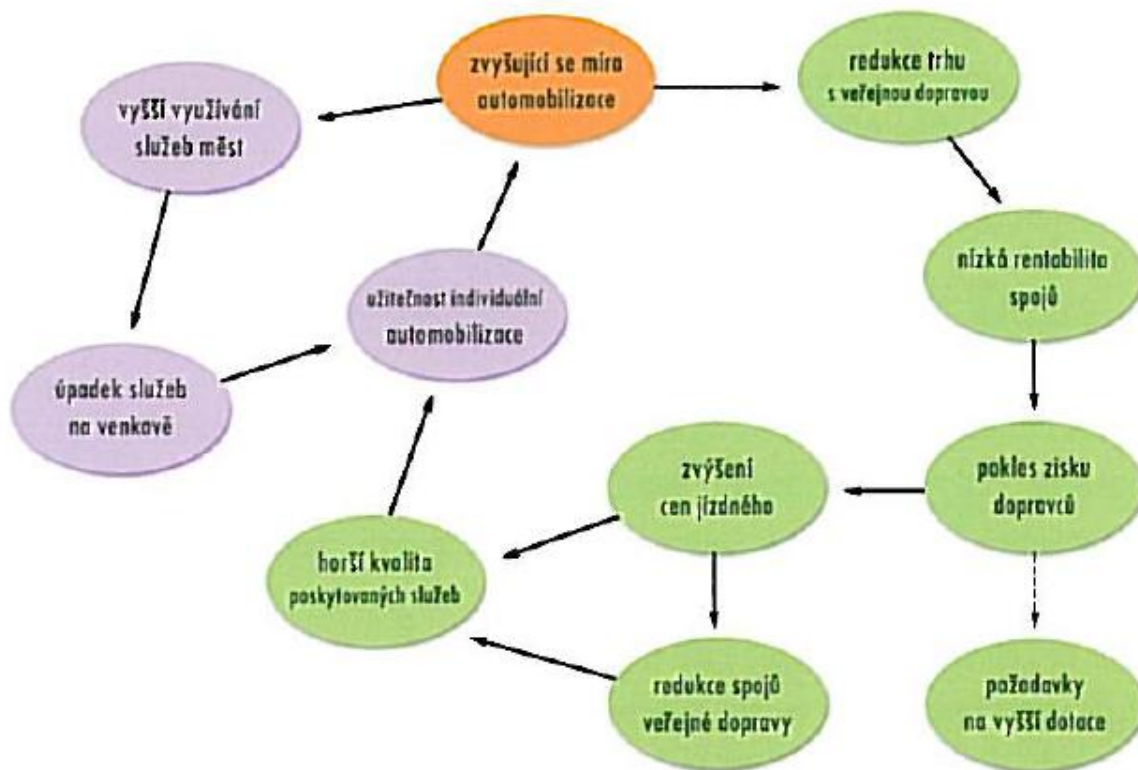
zvyšující se míra automobilizace

vyšší využívání služeb měst

redukce trhu s veřejnou dopravou

nízká rentabilita spojů

užitečnost individuální automobilizace

úpadek služeb na venkově

zvýšení cen jízdného

pokles zisku dopravců

horší kvalita poskytovaných služeb

redukce spojů veřejné dopravy

požadavky na vyšší dotace